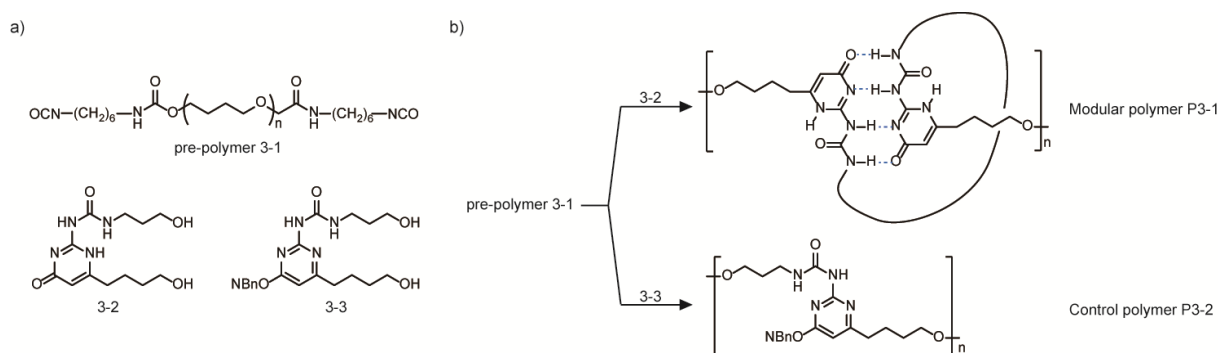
a)

OCN—(CH$_2$)$_6$—N H O O n O N H (CH$_2$)$_6$—NCO

pre-polymer 3-1

HN H N OH
N NH
O OH

3-2

HN H N OH
N N
NBnO OH

3-3

b)

pre-polymer 3-1

3-2

O N H N O H N H N O N H H N H N O N H O N H N O O n

Modular polymer P3-1

3-3

O N H N H O N N NBnO O n

Control polymer P3-2